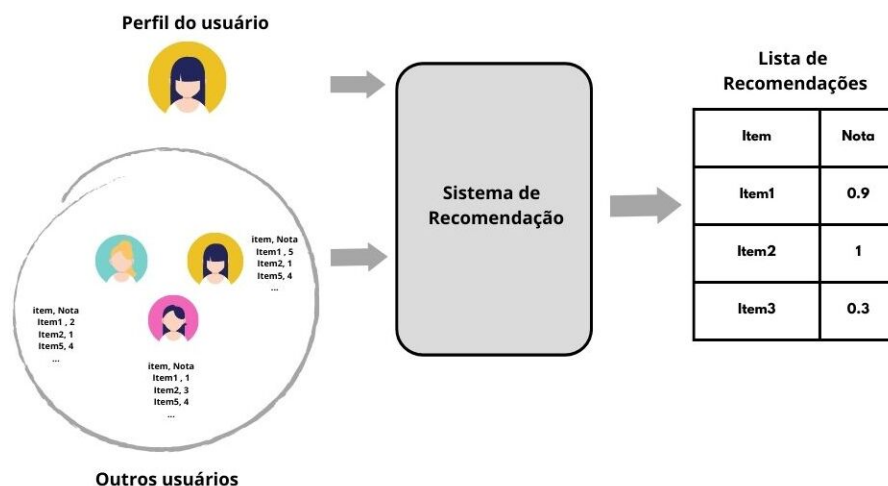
Perfil do usuário

item, Nota
Item1 , 5
Item2, 1
Item5, 4
...

item, Nota
Item1 , 2
Item2, 1
Item5, 4
...

item, Nota
Item1 , 1
Item2, 3
Item5, 4
...

Outros usuários

Sistema de Recomendação

Lista de Recomendações

| Item | Nota |
|---|---|
| Item1 | 0.9 |
| Item2 | 1 |
| Item3 | 0.3 |